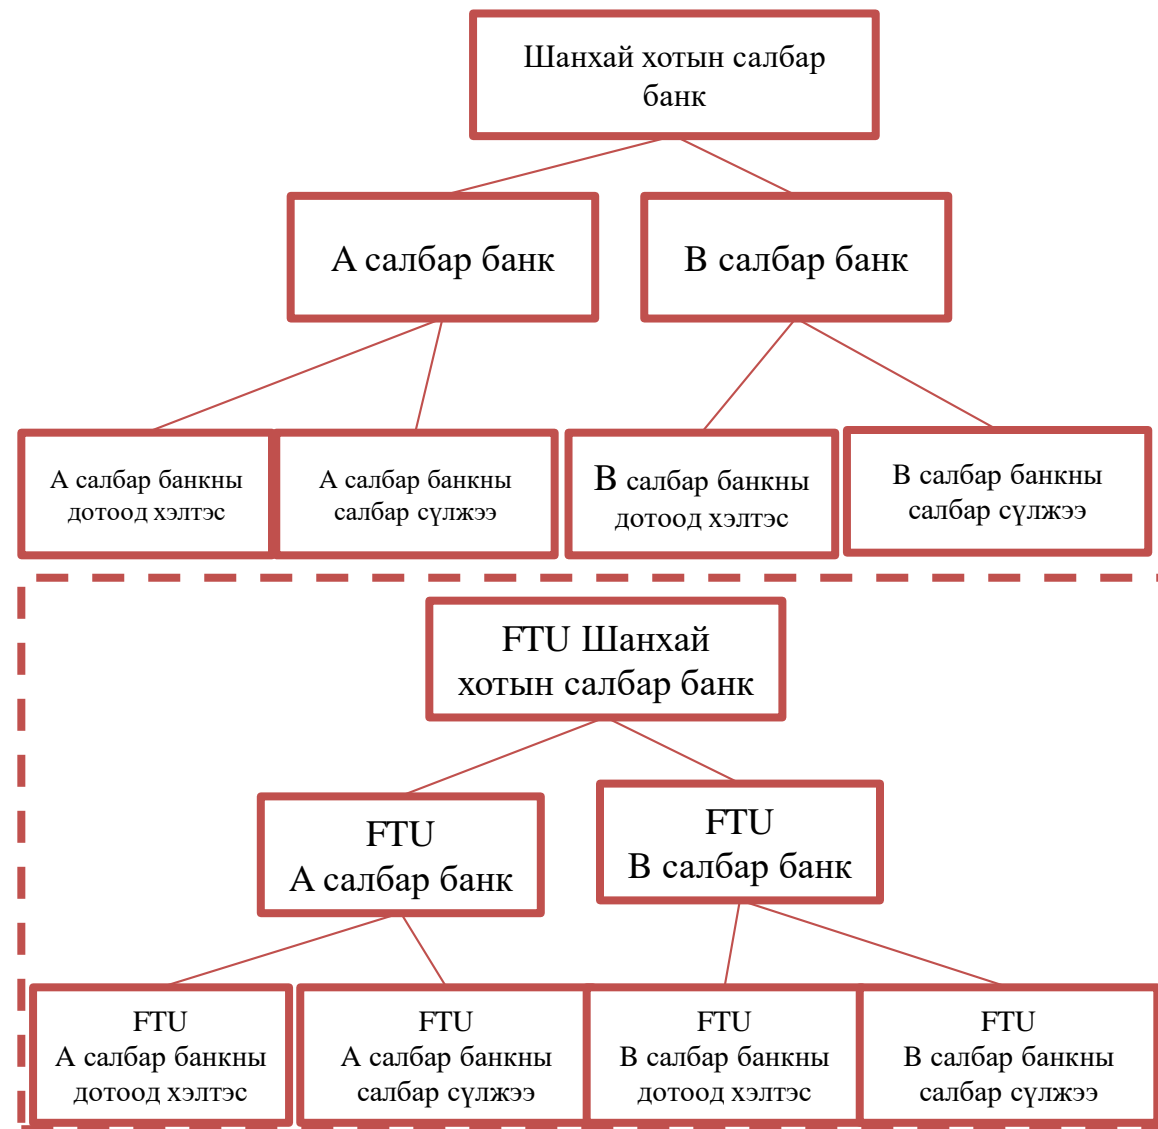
Шанхай хотын салбар банк

А салбар банк

В салбар банк

А салбар банкны дотоод хэлтэс

А салбар банкны салбар сүлжээ

В салбар банкны дотоод хэлтэс

В салбар банкны салбар сүлжээ

FTU Шанхай хотын салбар банк

FTU А салбар банк

FTU В салбар банк

FTU А салбар банкны дотоод хэлтэс

FTU А салбар банкны салбар сүлжээ

FTU В салбар банкны дотоод хэлтэс

FTU В салбар банкны салбар сүлжээ